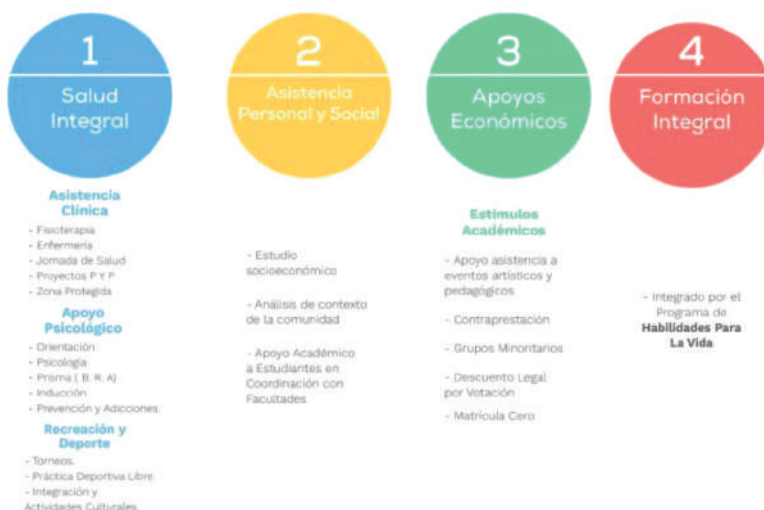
1
Salud Integral

Asistencia Clínica
- Fisioterapia
- Enfermería
- Jornada de Salud
- Proyectos P Y P
- Zona Protegida

Apoyo Psicológico
- Orientación
- Psicología
- Prisma ( B. R. A)
- Inducción
- Prevención y Adicciones.

Recreación y Deporte
- Torneos.
- Práctica Deportiva Libre.
- Integración y Actividades Culturales

2
Asistencia Personal y Social

- Estudio socioeconómico

- Análisis de contexto de la comunidad

- Apoyo Académico a Estudiantes en Coordinación con Facultades

3
Apoyos Económicos

Estimulos Académicos

- Apoyo asistencia a eventos artísticos y pedagógicos

- Contraprestación

- Grupos Minoritarios

- Descuento Legal por Votación

- Matrícula Cero

4
Formación Integral

- Integrado por el Programa de Habilidades Para La Vida